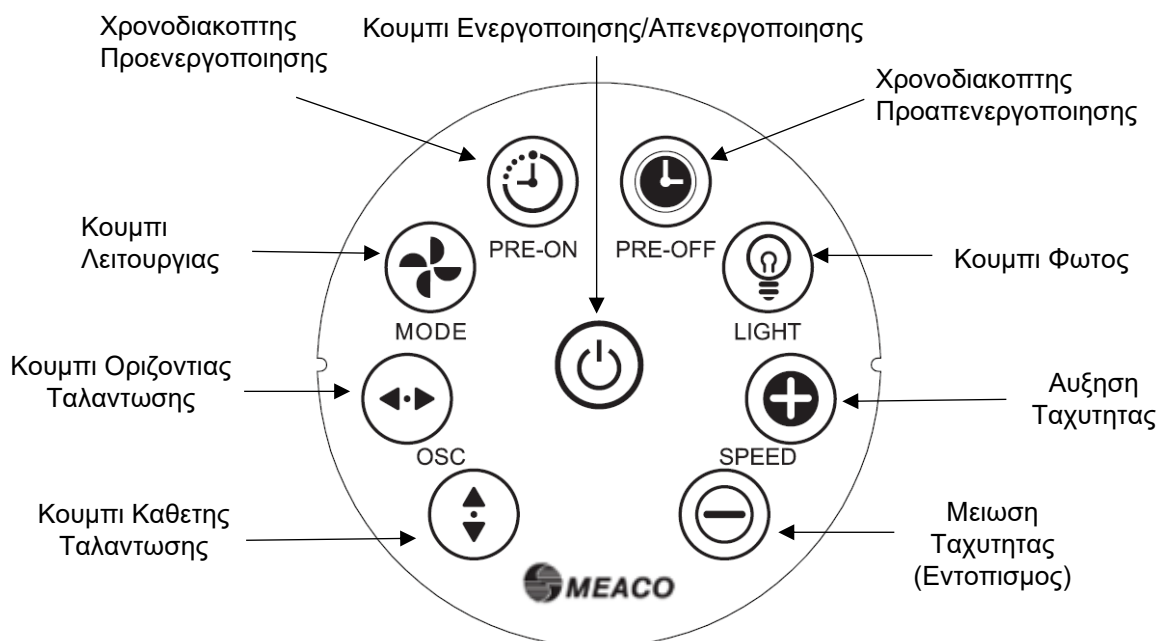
Χρονοδιακοπτης Προενεργοποιησης

Κουμπι Ενεργοποιησης/Απενεργοποιησης

Χρονοδιακοπτης Προαπενεργοποιησης

PRE-ON

PRE-OFF

Κουμπι Λειτουργιας

Κουμπι Φωτος

MODE

LIGHT

Κουμπι Οριζοντιας Ταλαντωσης

Αυξηση Ταχυτητας

OSC

SPEED

Κουμπι Καθετης Ταλαντωσης

Μειωση Ταχυτητας (Εντοπισμος)

MEACO